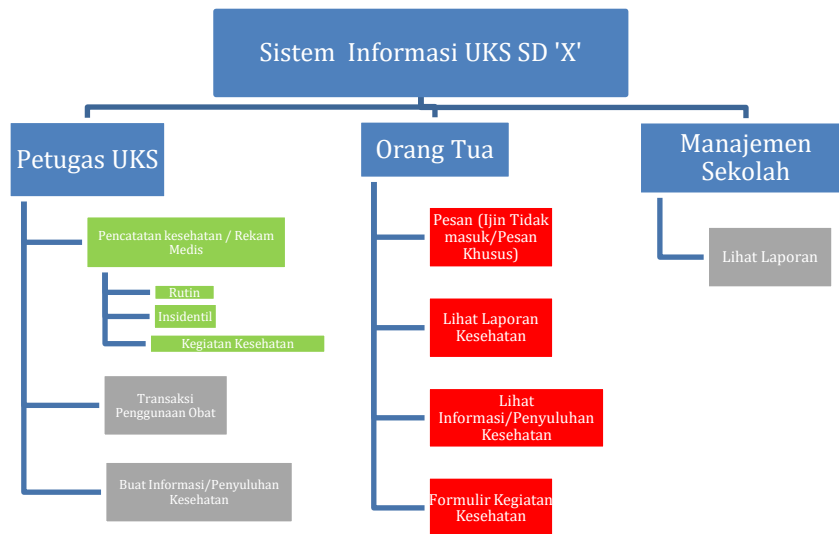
Sistem Informasi UKS SD 'X'

Petugas UKS

Pencatatan kesehatan / Rekam Medis

Rutin

Insidentil

Kegiatan Kesehatan

Transaksi Penggunaan Obat

Buat Informasi/Penyuluhan Kesehatan

Orang Tua

Pesan (Ijin Tidak masuk/Pesan Khusus)

Lihat Laporan Kesehatan

Lihat Informasi/Penyuluhan Kesehatan

Formulir Kegiatan Kesehatan

Manajemen Sekolah

Lihat Laporan